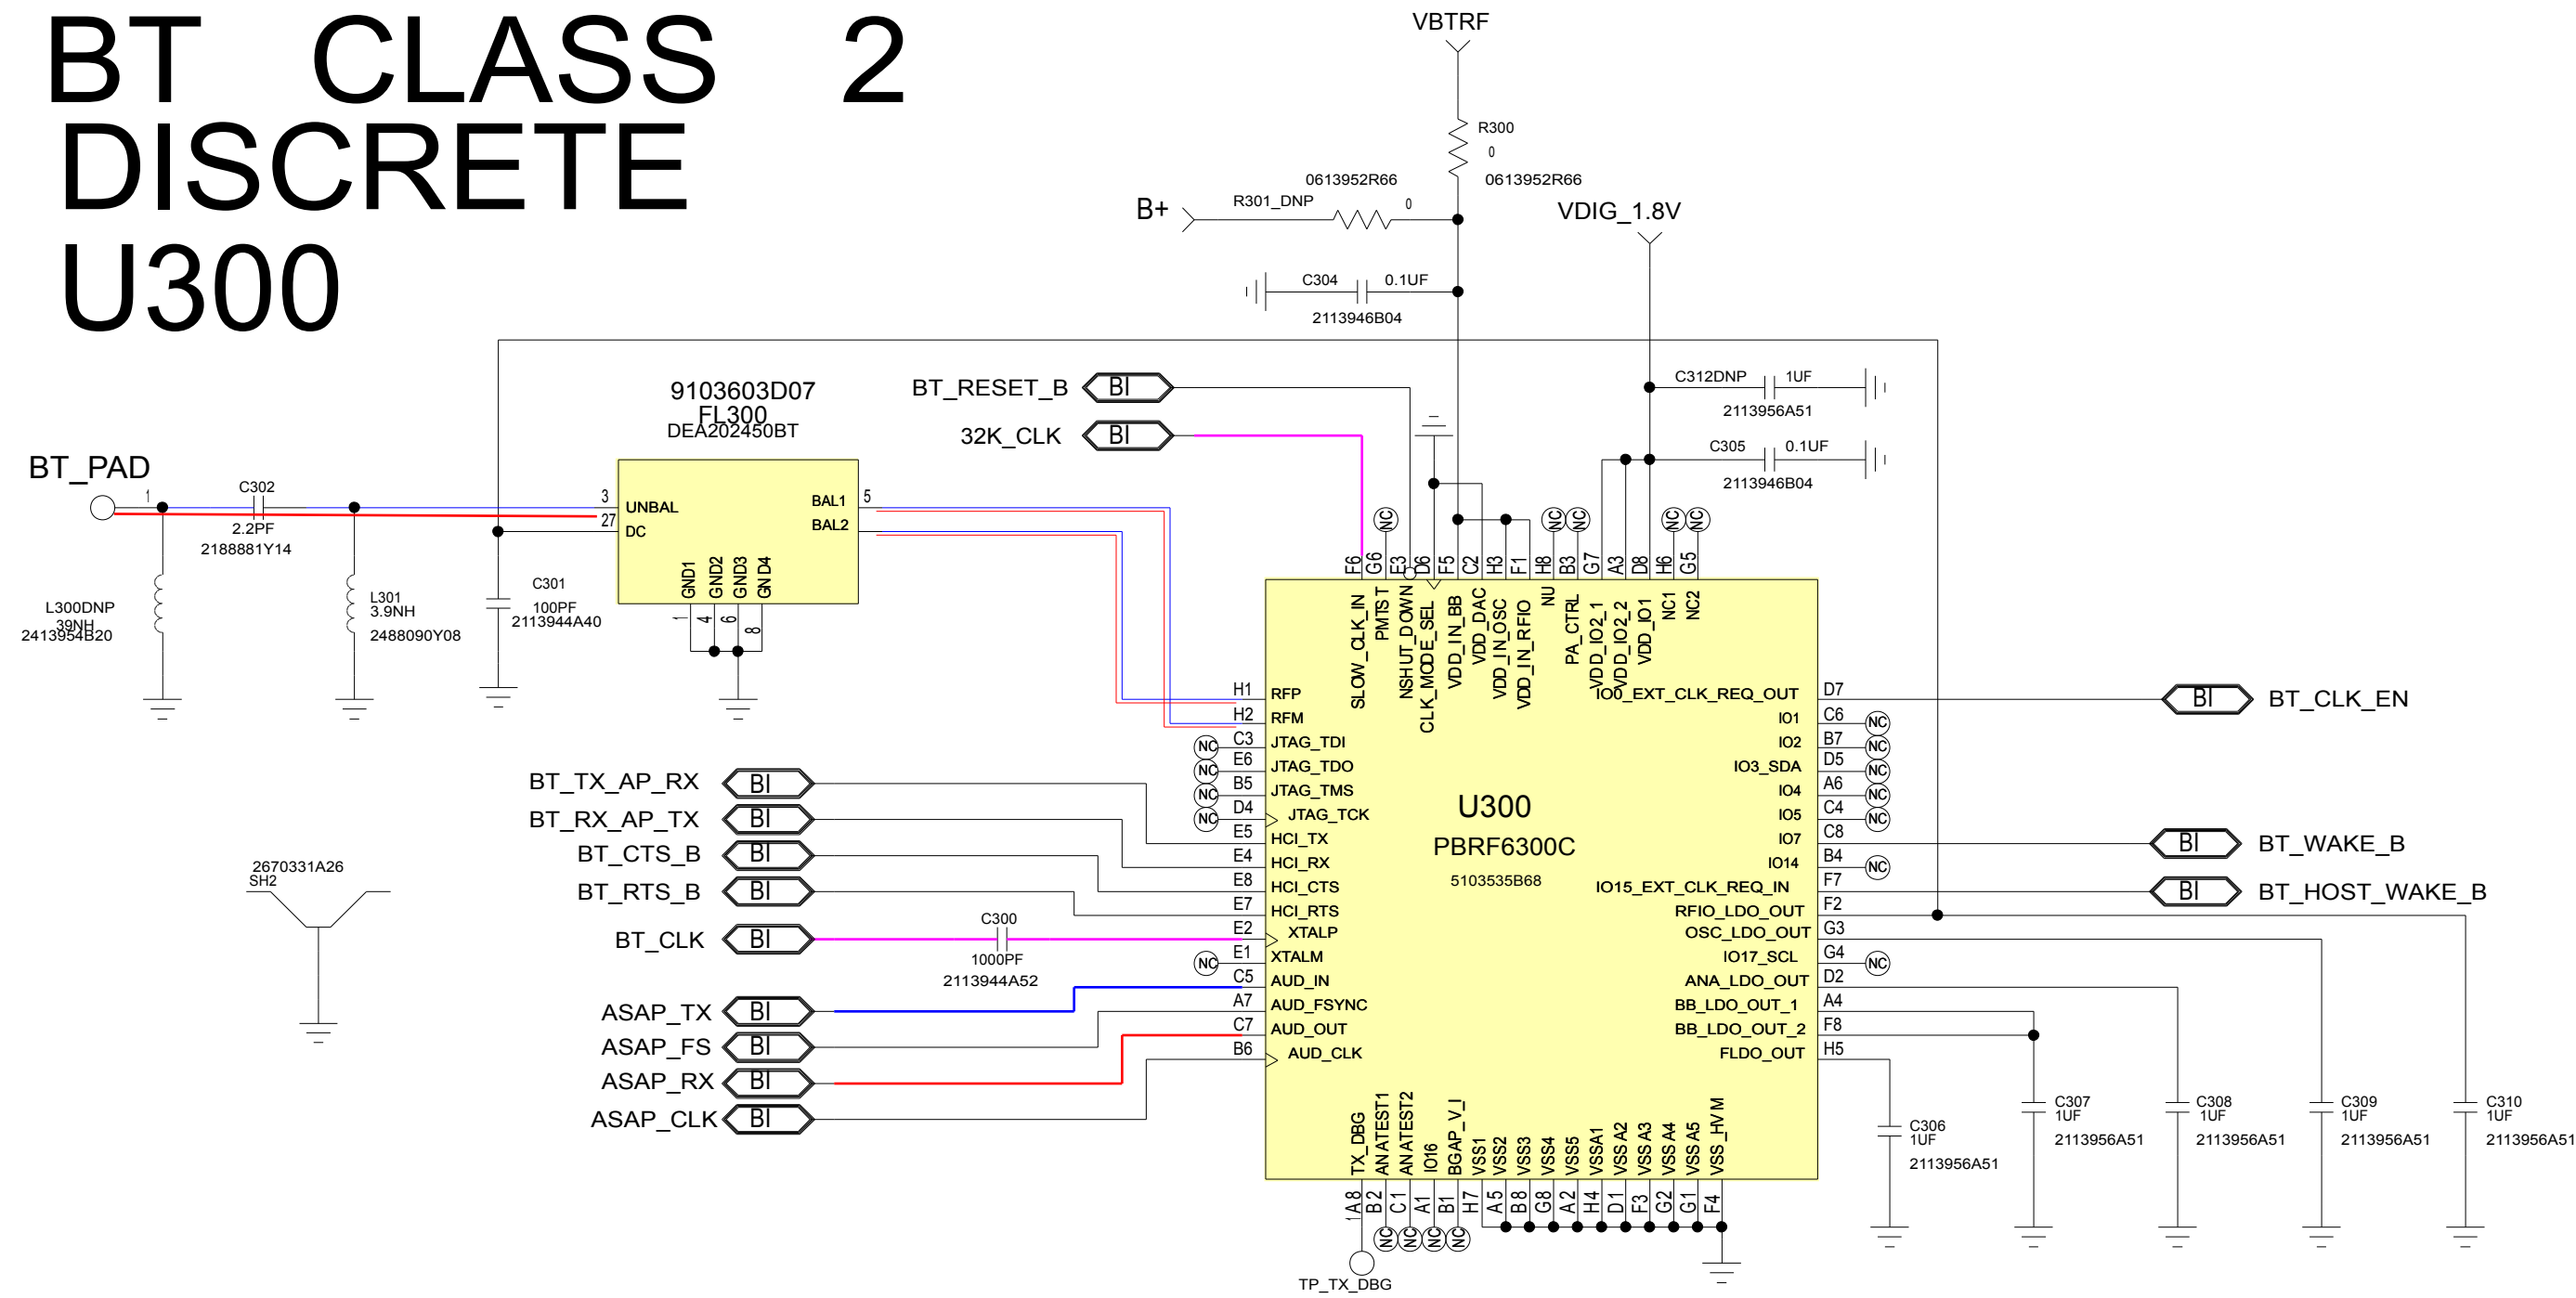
BT CLASS 2
DISCRETE
U300

VBTRF
R300
0
0613952R66
0613952R66
B+
R301_DNP
0
VDIG_1.8V
C304
0.1UF
2113946B04

9103603D07
FL300
DEA202450BT
BT_RESET_B
BI
32K_CLK
BI
C312DNP
1UF
2113956A51
C305
0.1UF
2113946B04

BT_PAD
1
C302
2.2PF
2188881Y14
3
27
UNBAL
DC
BAL1
BAL2
5
GND1
GND2
GND3
GND4
1
4
6
8
L300DNP
39NH
2413954B20
L301
3.9NH
2488090Y08
C301
100PF
2113944A40

NC
NC
NC
NC
NC
F6
G6
E3
D6
F5
C2
H3
F1
H8
B3
G7
A3
D8
H6
G5
SLOW_CLK_IN
PMTS T
NSHUT_DOWN
CLK_MODE_SEL
VDD_IN_BB
VDD_DAC
VDD_IN_OSC
VDD_IN_RFIO
NU
PA_CTRL
VDD_IO2_1
VDD_IO2_2
VDD_IO1
NC1
NC2

H1 RFP
H2 RFM
C3 JTAG_TDI
E6 JTAG_TDO
B5 JTAG_TMS
D4 JTAG_TCK
E5 HCI_TX
E4 HCI_RX
E8 HCI_CTS
E7 HCI_RTS
E2 XTALP
E1 XTALM
C5 AUD_IN
A7 AUD_FSYNC
C7 AUD_OUT
B6 AUD_CLK
NC
NC
NC
NC
NC

U300
PBRF6300C
5103535B68

IO0_EXT_CLK_REQ_OUT D7
IO1 C6
IO2 B7
IO3_SDA D5
IO4 A6
IO5 C4
IO7 C8
IO14 B4
IO15_EXT_CLK_REQ_IN F7
RFIO_LDO_OUT F2
OSC_LDO_OUT G3
IO17_SCL G4
ANA_LDO_OUT D2
BB_LDO_OUT_1 A4
BB_LDO_OUT_2 F8
FLDO_OUT H5
NC
NC
NC
NC
NC
NC
NC
BI BT_CLK_EN
BI BT_WAKE_B
BI BT_HOST_WAKE_B

BT_TX_AP_RX BI
BT_RX_AP_TX BI
BT_CTS_B BI
BT_RTS_B BI
BT_CLK BI
C300
1000PF
2113944A52
ASAP_TX BI
ASAP_FS BI
ASAP_RX BI
ASAP_CLK BI

2670331A26
SH2

TX_DBG
AN ATEST1
AN ATEST2
IO16
BGAP_V_I
VSS1
VSS2
VSS3
VSS4
VSS5
VSSA1
VSS A2
VSS A3
VSS A4
VSS A5
VSS_HVM
1
A8
B2
C1
A1
B1
H7
A5
B8
G8
A2
H4
D1
F3
G2
G1
F4
NC
NC
NC
NC
TP_TX_DBG

C306
1UF
2113956A51
C307
1UF
2113956A51
C308
1UF
2113956A51
C309
1UF
2113956A51
C310
1UF
2113956A51